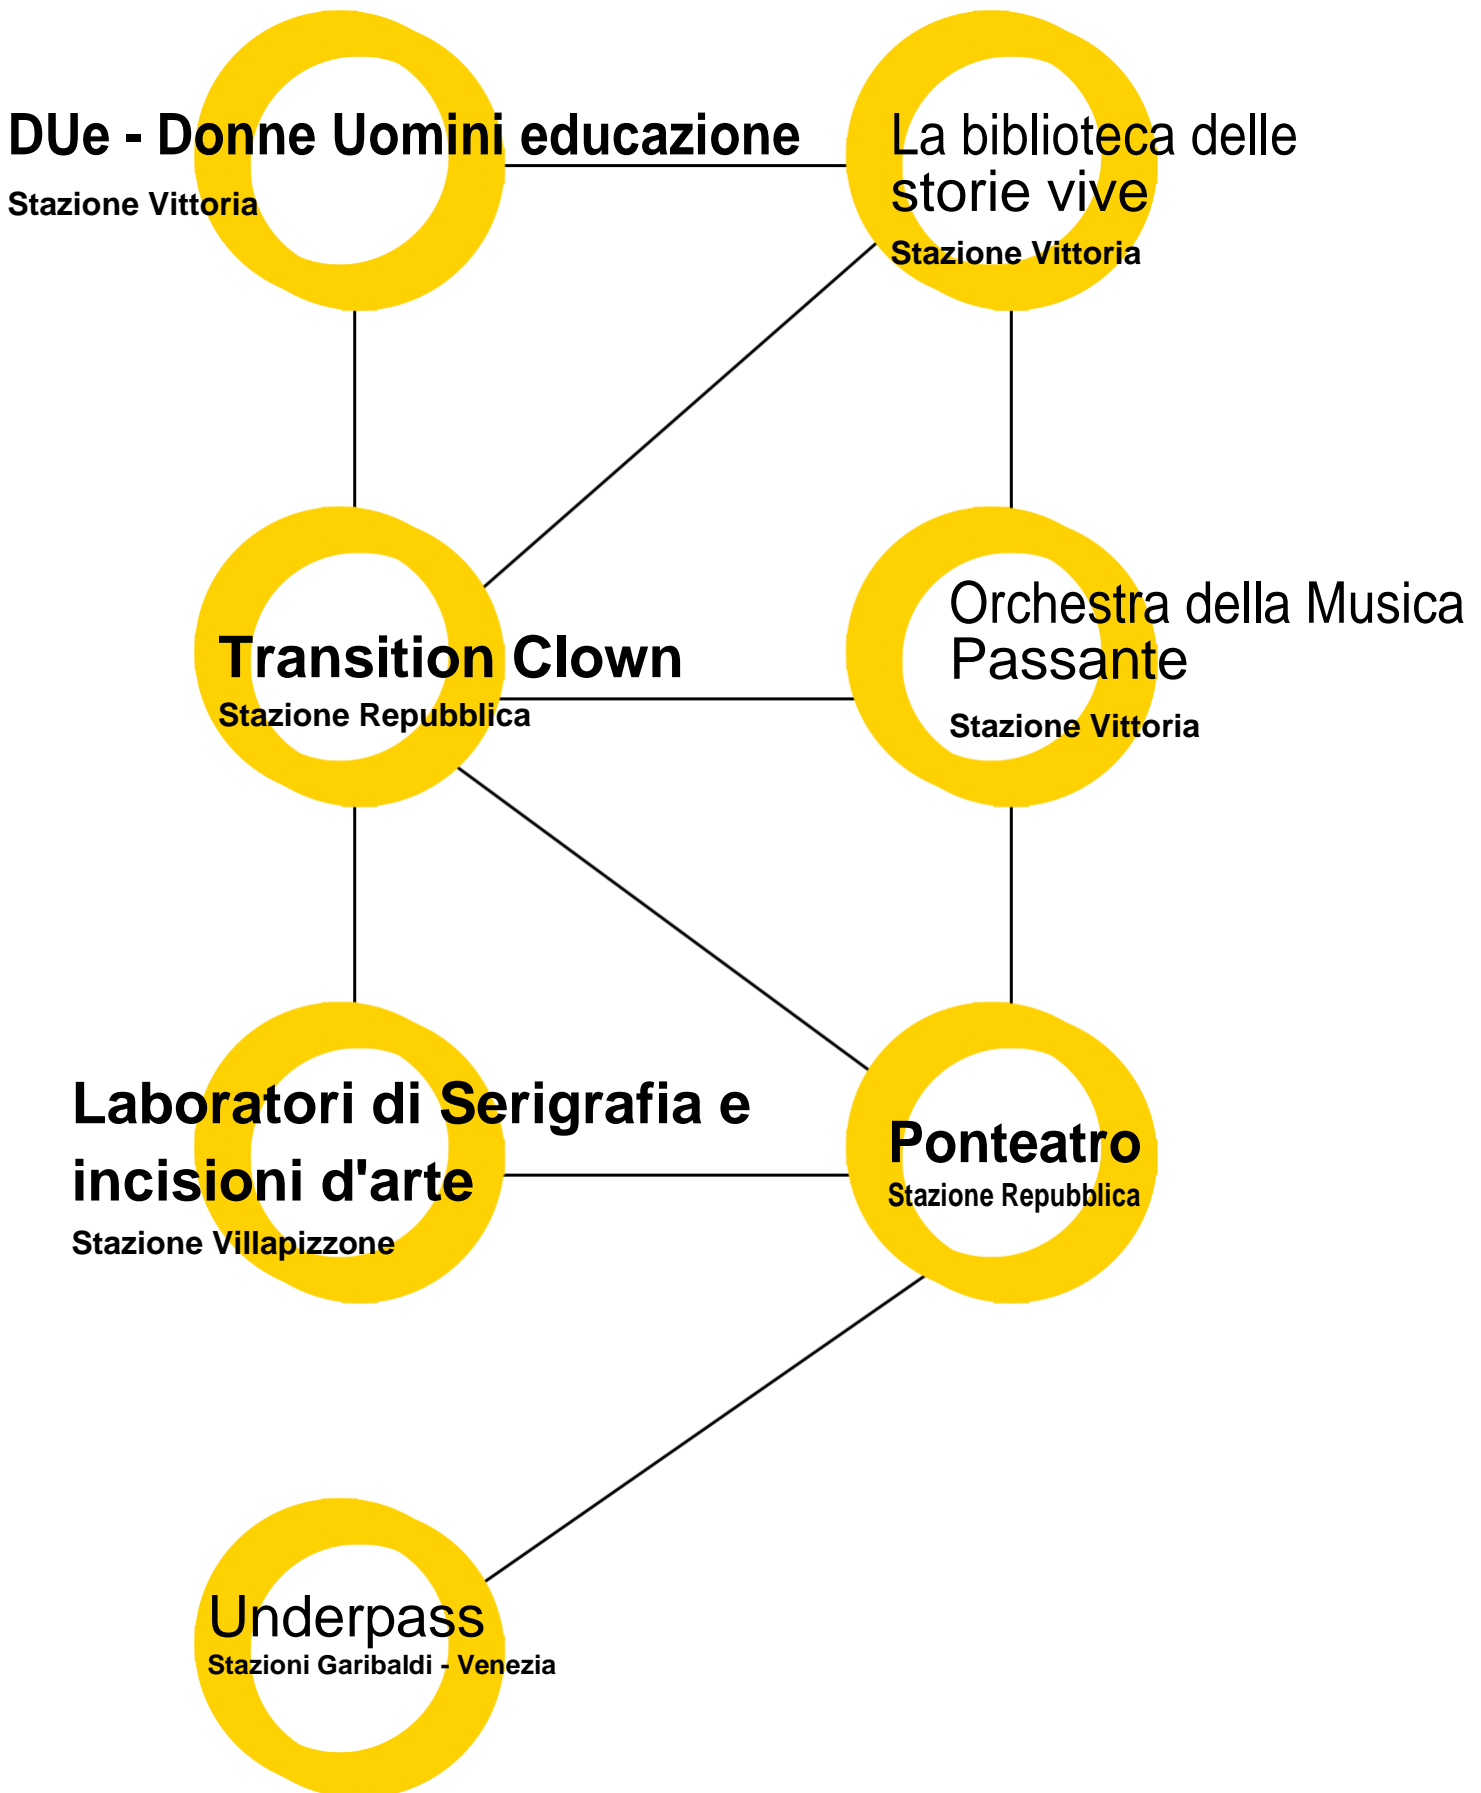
DUe - Donne Uomini educazione
Stazione Vittoria

La biblioteca delle storie vive
Stazione Vittoria

Transition Clown
Stazione Repubblica

Orchestra della Musica Passante
Stazione Vittoria

Laboratori di Serigrafia e incisioni d'arte
Stazione Villapizzone

Ponteatro
Stazione Repubblica

Underpass
Stazioni Garibaldi - Venezia